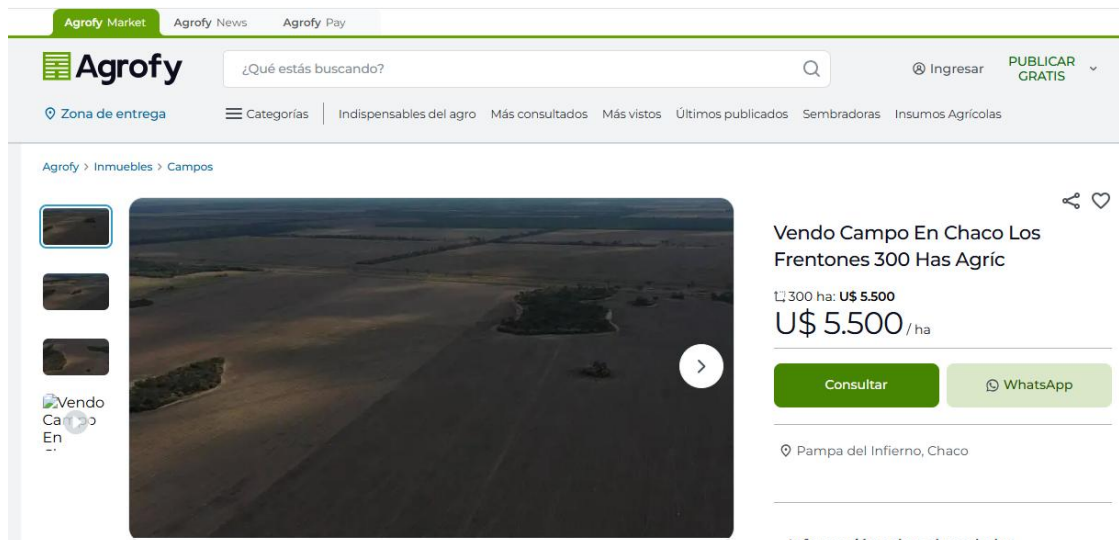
Agrofy Market Agrofy News Agrofy Pay

Agrofy

¿Qué estás buscando?

Ingresar

PUBLICAR GRATIS

Zona de entrega

Categorías

Indispensables del agro Más consultados Más vistos Últimos publicados Sembradoras Insumos Agrícolas

Agrofy > Inmuebles > Campos

Vendo Campo En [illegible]

Vendo Campo En Chaco Los Frentones 300 Has Agríc

300 ha: U$ 5.500

U$ 5.500 / ha

Consultar

WhatsApp

Pampa del Infierno, Chaco